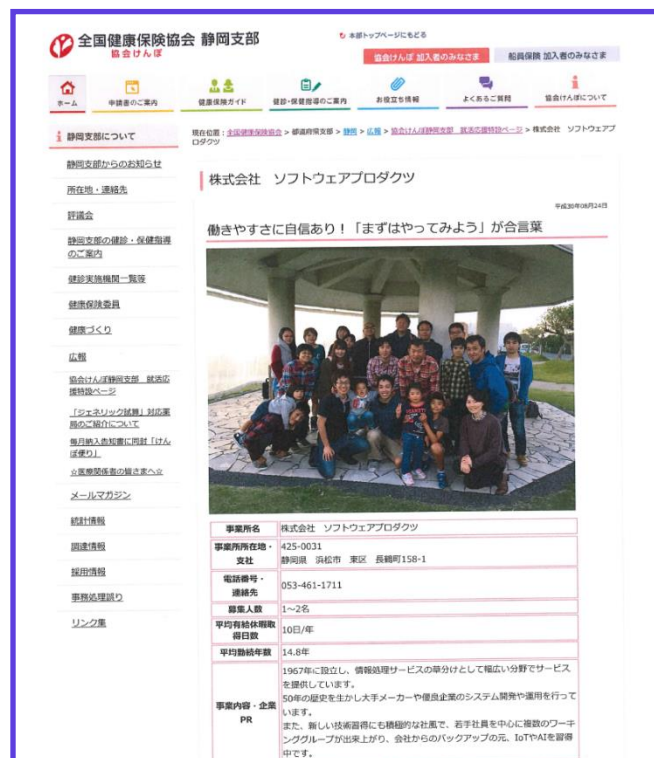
全国健康保険協会 静岡支部
協会けんぽ

本部トップページにもどる

協会けんぽ 加入者のみなさま　船員保険 加入者のみなさま

ホーム　申請書のご案内　健康保険ガイド　健診・保健指導のご案内　お役立ち情報　よくあるご質問　協会けんぽについて

静岡支部について
静岡支部からのお知らせ
所在地・連絡先
評議会
静岡支部の健診・保健指導のご案内
健診実施機関一覧等
健康保険委員
健康づくり
広報
協会けんぽ静岡支部 就活応援特設ページ
「ジェネリック試算」対応薬局のご紹介について
毎月納入告知書に同封「けんぽ便り」
☆医療関係者の皆さまへ☆
メールマガジン
統計情報
調達情報
採用情報
事務処理誤り
リンク集

現在位置：全国健康保険協会 > 都道府県支部 > 静岡 > 広報 > 協会けんぽ静岡支部 就活応援特設ページ > 株式会社 ソフトウェアプロダクツ

株式会社 ソフトウェアプロダクツ

平成30年08月24日

働きやすさに自信あり！「まずはやってみよう」が合言葉

| 事業所名 | 株式会社 ソフトウェアプロダクツ |
|---|---|
| 事業所所在地・支社 | 425-0031 静岡県 浜松市 東区 長鶴町158-1 |
| 電話番号・連絡先 | 053-461-1711 |
| 募集人数 | 1～2名 |
| 平均有給休暇取得日数 | 10日/年 |
| 平均勤続年数 | 14.8年 |
| 事業内容・企業PR | 1967年に設立し、情報処理サービスの草分けとして幅広い分野でサービスを提供しています。50年の歴史を生かし大手メーカーや優良企業のシステム開発や運用を行っています。また、新しい技術習得にも積極的な社風で、若手社員を中心に複数のワーキンググループが出来上がり、会社からのバックアップの元、IoTやAIを習得中です。 |